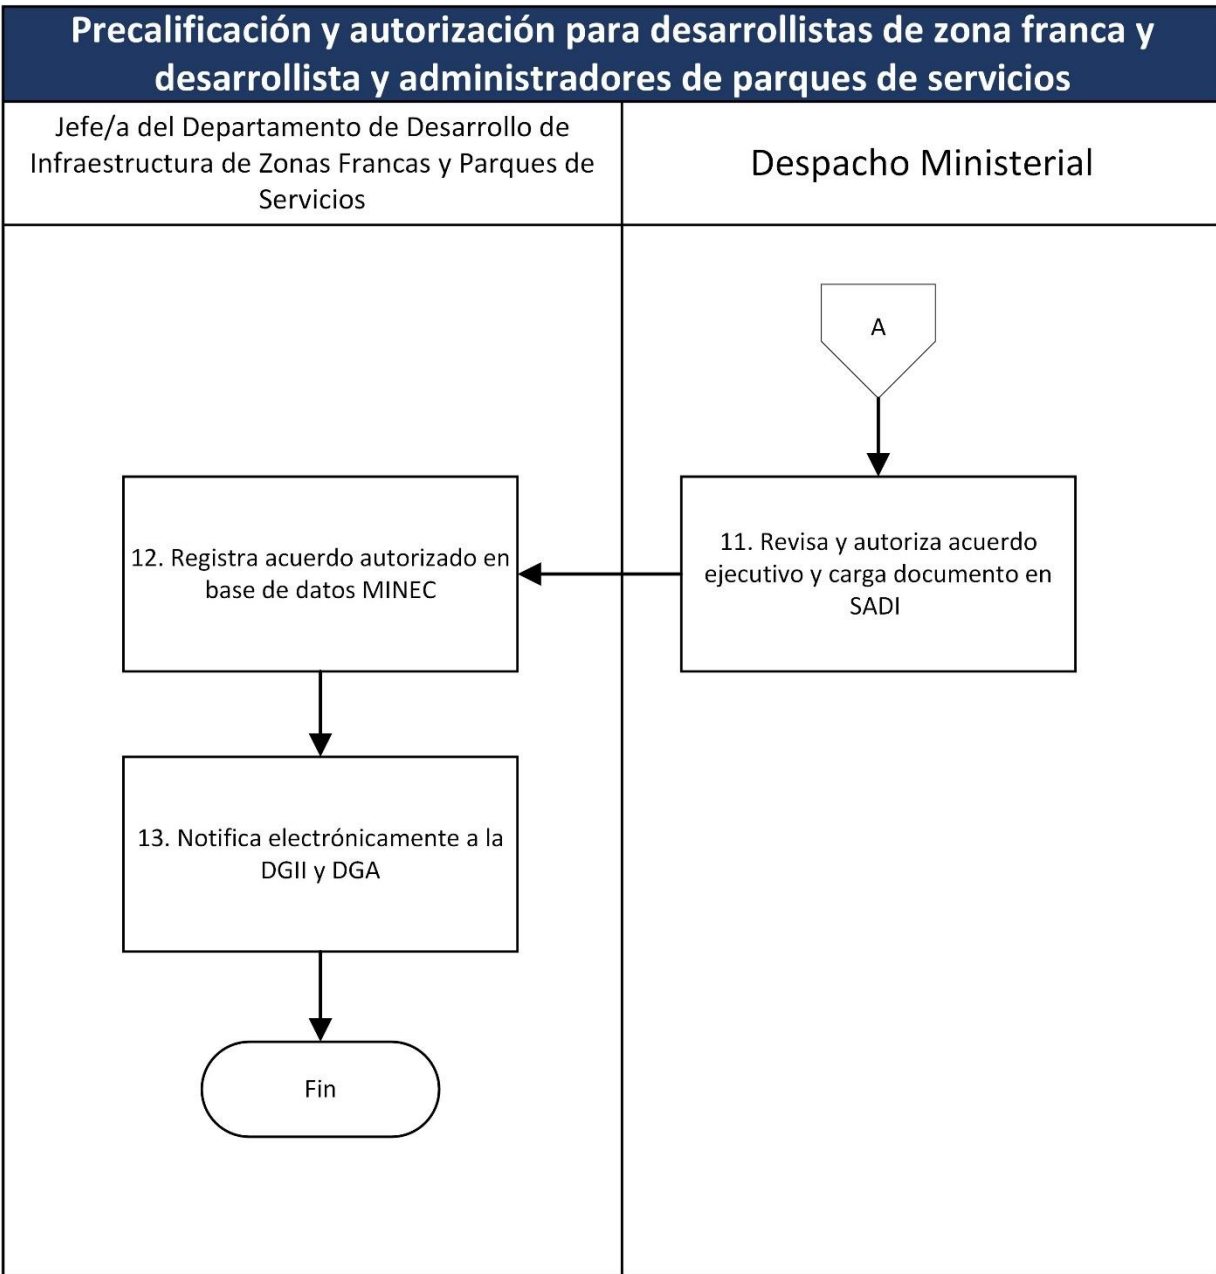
Precalificación y autorización para desarrollistas de zona franca y desarrollista y administradores de parques de servicios

Jefe/a del Departamento de Desarrollo de Infraestructura de Zonas Francas y Parques de Servicios

Despacho Ministerial

A

11. Revisa y autoriza acuerdo ejecutivo y carga documento en SADI

12. Registra acuerdo autorizado en base de datos MINEC

13. Notifica electrónicamente a la DGII y DGA

Fin